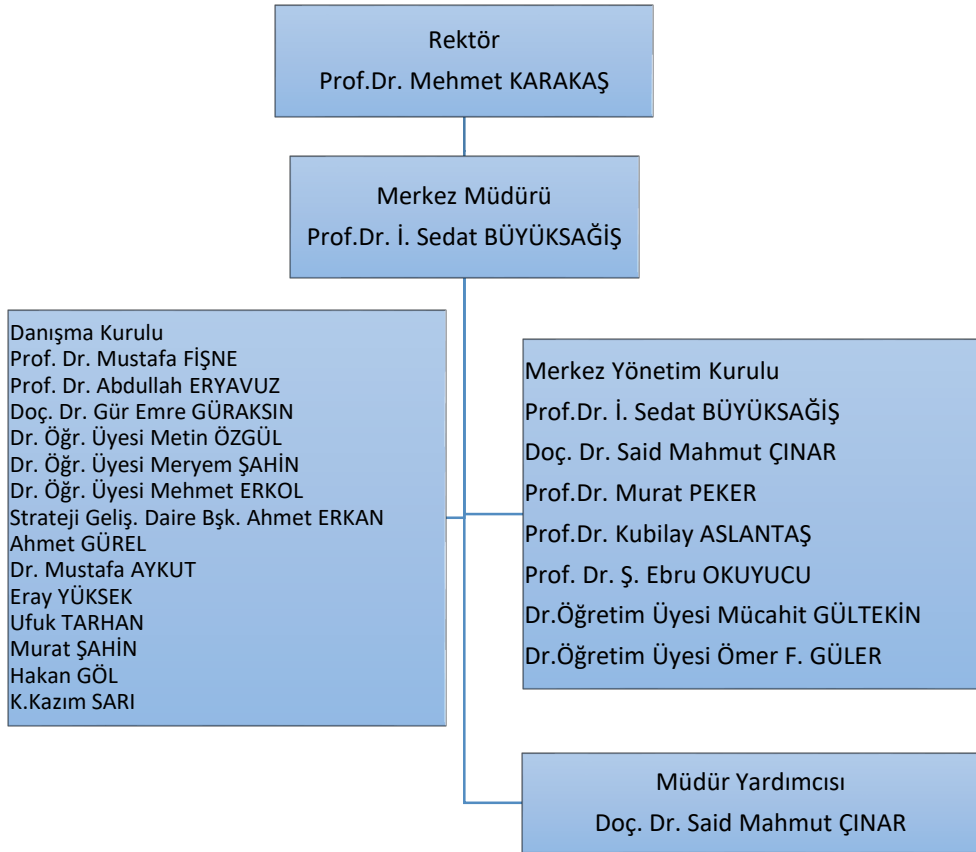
Rektör
Prof.Dr. Mehmet KARAKAŞ

Merkez Müdürü
Prof.Dr. İ. Sedat BÜYÜKSAĞİŞ

Danışma Kurulu
Prof. Dr. Mustafa FİŞNE
Prof. Dr. Abdullah ERYAVUZ
Doç. Dr. Gür Emre GÜRAKSIN
Dr. Öğr. Üyesi Metin ÖZGÜL
Dr. Öğr. Üyesi Meryem ŞAHİN
Dr. Öğr. Üyesi Mehmet ERKOL
Strateji Geliş. Daire Bşk. Ahmet ERKAN
Ahmet GÜREL
Dr. Mustafa AYKUT
Eray YÜKSEK
Ufuk TARHAN
Murat ŞAHİN
Hakan GÖL
K.Kazım SARI

Merkez Yönetim Kurulu
Prof.Dr. İ. Sedat BÜYÜKSAĞİŞ
Doç. Dr. Said Mahmut ÇINAR
Prof.Dr. Murat PEKER
Prof.Dr. Kubilay ASLANTAŞ
Prof. Dr. Ş. Ebru OKUYUCU
Dr.Öğretim Üyesi Mücahit GÜLTEKİN
Dr.Öğretim Üyesi Ömer F. GÜLER

Müdür Yardımcısı
Doç. Dr. Said Mahmut ÇINAR